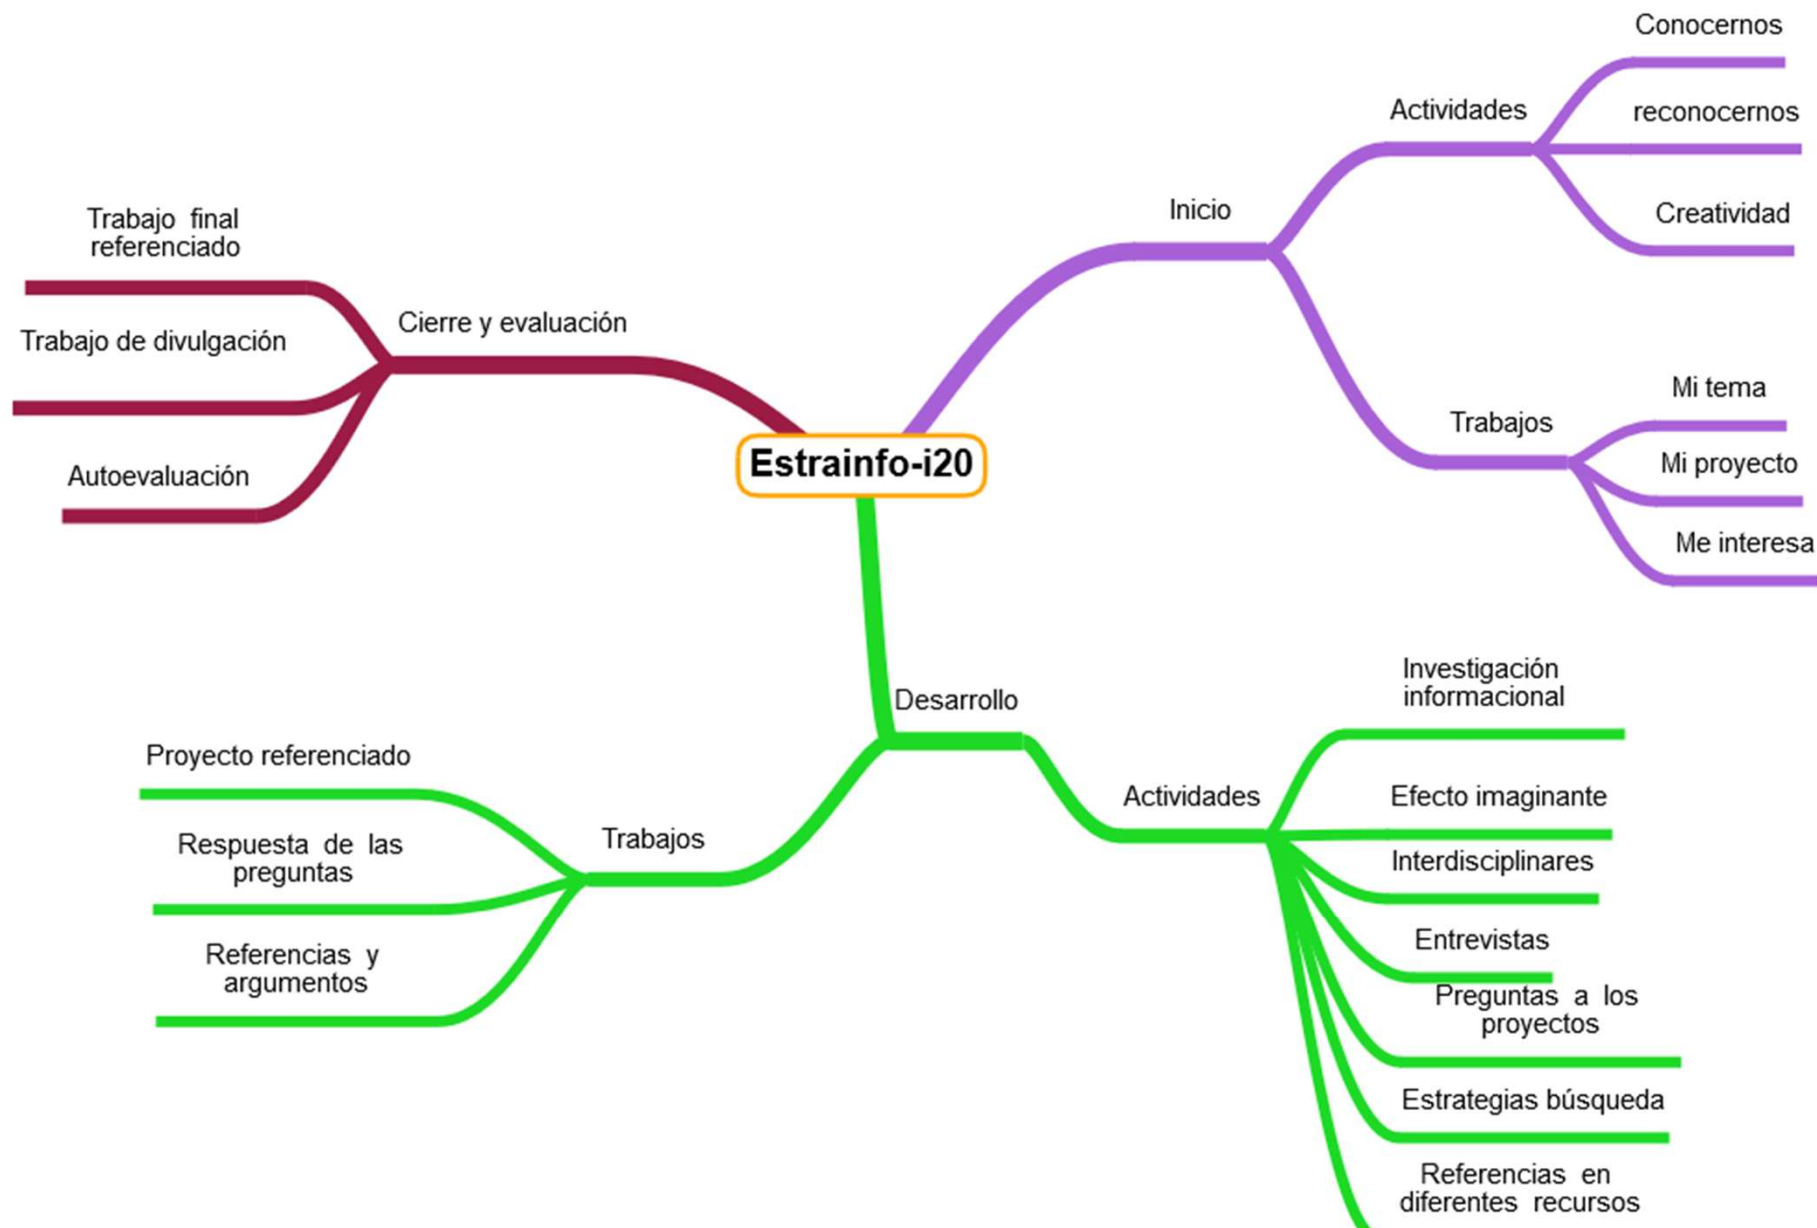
Estrainfo-i20

Inicio

Actividades

Conocernos

reconocernos

Creatividad

Trabajos

Mi tema

Mi proyecto

Me interesa

Cierre y evaluación

Trabajo final referenciado

Trabajo de divulgación

Autoevaluación

Desarrollo

Trabajos

Proyecto referenciado

Respuesta de las preguntas

Referencias y argumentos

Actividades

Investigación informacional

Efecto imaginante

Interdisciplinares

Entrevistas

Preguntas a los proyectos

Estrategias búsqueda

Referencias en diferentes recursos